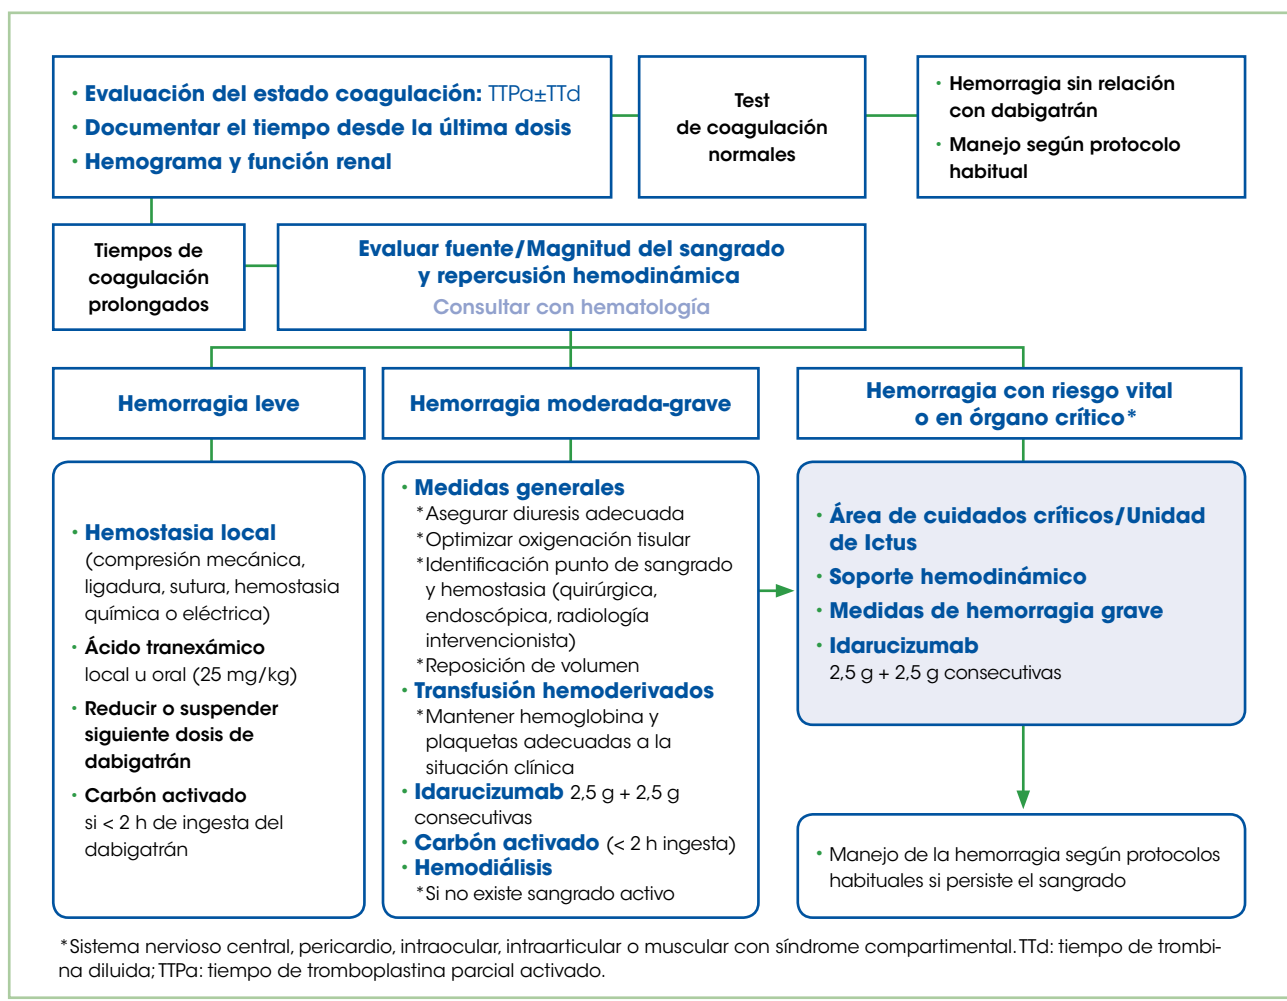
· Evaluación del estado coagulación: TTPa±TTd
· Documentar el tiempo desde la última dosis
· Hemograma y función renal

Test de coagulación normales

· Hemorragia sin relación con dabigatrán
· Manejo según protocolo habitual

Tiempos de coagulación prolongados

Evaluar fuente/Magnitud del sangrado y repercusión hemodinámica
Consultar con hematología

Hemorragia leve

Hemorragia moderada-grave

Hemorragia con riesgo vital o en órgano crítico*

· Hemostasia local (compresión mecánica, ligadura, sutura, hemostasia química o eléctrica)
· Ácido tranexámico local u oral (25 mg/kg)
· Reducir o suspender siguiente dosis de dabigatrán
· Carbón activado si < 2 h de ingesta del dabigatrán

· Medidas generales
*Asegurar diuresis adecuada
*Optimizar oxigenación tisular
*Identificación punto de sangrado y hemostasia (quirúrgica, endoscópica, radiología intervencionista)
*Reposición de volumen
· Transfusión hemoderivados
*Mantener hemoglobina y plaquetas adecuadas a la situación clínica
· Idarucizumab 2,5 g + 2,5 g consecutivas
· Carbón activado (< 2 h ingesta)
· Hemodiálisis
*Si no existe sangrado activo

· Área de cuidados críticos/Unidad de Ictus
· Soporte hemodinámico
· Medidas de hemorragia grave
· Idarucizumab
2,5 g + 2,5 g consecutivas

· Manejo de la hemorragia según protocolos habituales si persiste el sangrado

*Sistema nervioso central, pericardio, intraocular, intraarticular o muscular con síndrome compartimental. TTd: tiempo de trombina diluida; TTPa: tiempo de tromboplastina parcial activado.